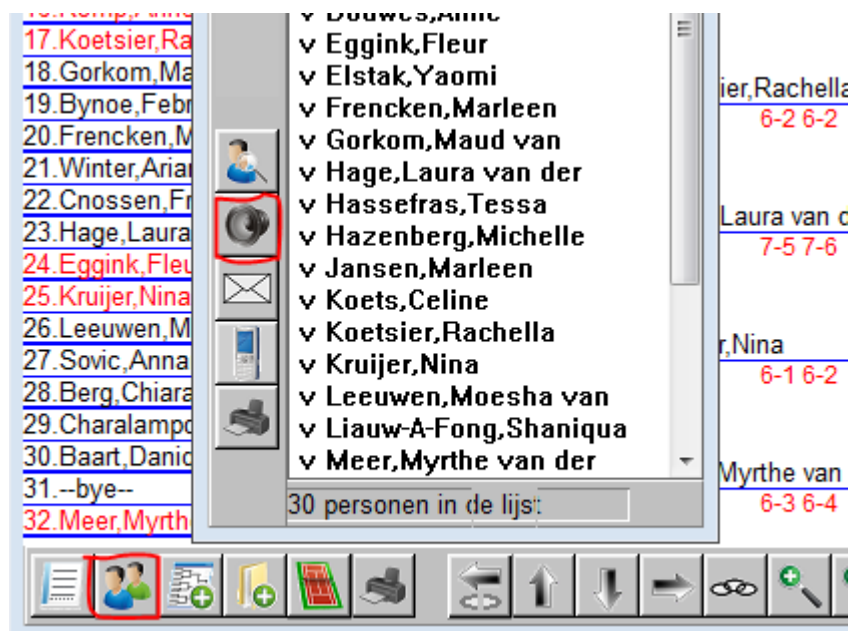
17.Koetsier,Ra
18.Gorkom,Ma
19.Bynoe,Febr
20.Frencken,M
21.Winter,Aria
22.Cnossen,Fr
23.Hage,Laura
24.Eggink,Fleu
25.Kruijer,Nina
26.Leeuwen,M
27.Sovic,Anna
28.Berg,Chiara
29.Charalamp
30.Baart,Danid
31.--bye--
32.Meer,Myrth

v Eggink,Fleur
v Elstak,Yaomi
v Frencken,Marleen
v Gorkom,Maud van
v Hage,Laura van der
v Hassefras,Tessa
v Hazenberg,Michelle
v Jansen,Marleen
v Koets,Celine
v Koetsier,Rachella
v Kruijer,Nina
v Leeuwen,Moesha van
v Liauw-A-Fong,Shaniqua
v Meer,Myrthe van der

30 personen in de lijst

ier,Rachella
6-2 6-2
Laura van d
7-5 7-6
r,Nina
6-1 6-2
Myrthe van
6-3 6-4